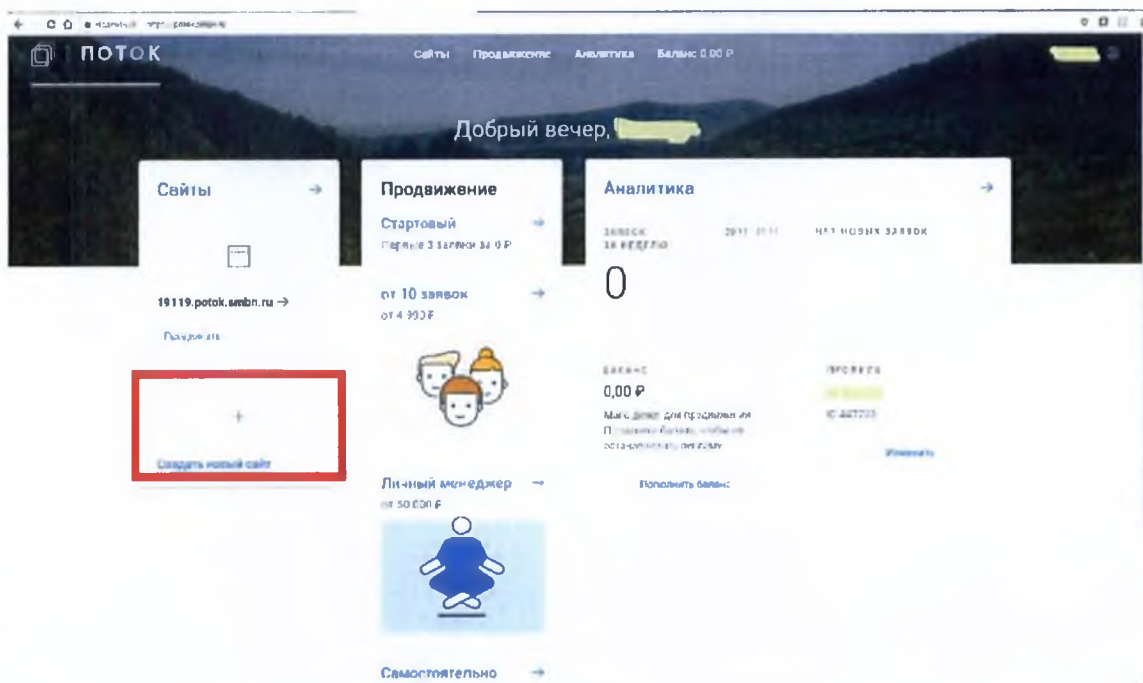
ПОТОК

Сайты Продвижение Аналитика Баланс 0,00 ₽

Добрый вечер, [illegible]

Сайты →

19119.potok.smbn.ru →

Подробнее

+

Создать новый сайт

Продвижение

Стартовый →
Первые 3 заявки за 0 ₽

от 10 заявок →
от 4 990 ₽

Личный менеджер →
от 50 000 ₽

Самостоятельно →

Аналитика →

ЗАЯВОК ЗА НЕДЕЛЮ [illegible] НЕТ НОВЫХ ЗАЯВОК

0

БАЛАНС
0,00 ₽
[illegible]

ПРОФИЛЬ
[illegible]
ID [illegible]

Изменить

Пополнить баланс